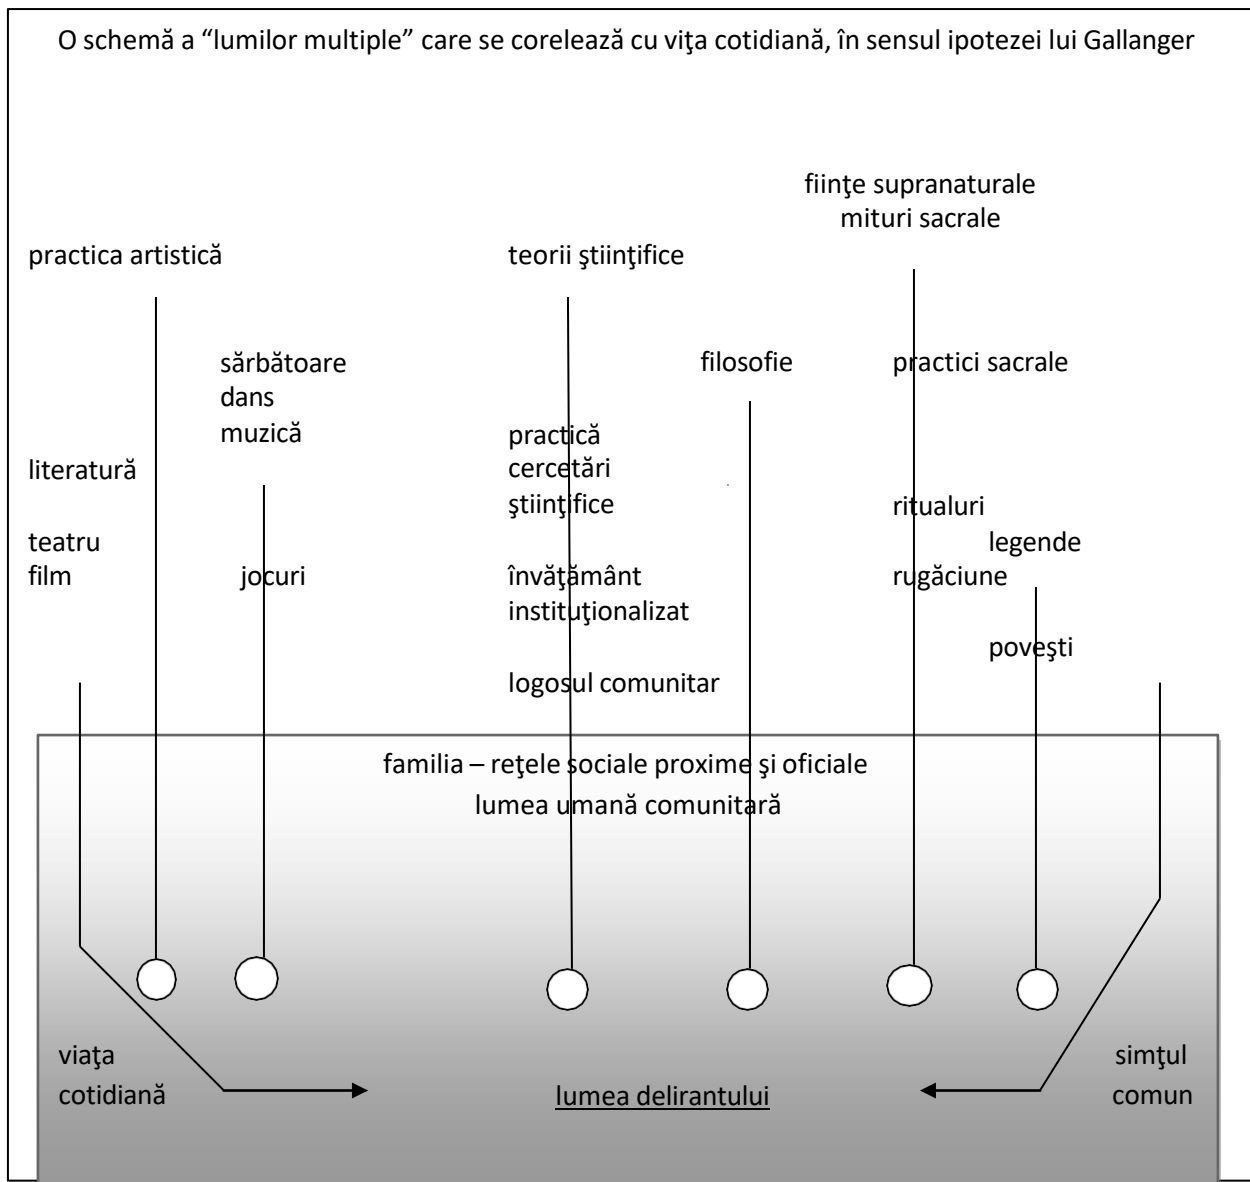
O schemă a “lumilor multiple” care se corelează cu viţa cotidiană, în sensul ipotezei lui Gallanger

fiinţe supranaturale
mituri sacrale

practica artistică

teorii ştiinţifice

sărbătoare
dans
muzică

filosofie

practici sacrale

literatură

practică
cercetări
ştiinţifice

ritualuri

teatru
film

jocuri

învăţământ
instituţionalizat

legende
rugăciune

poveşti

logosul comunitar

familia – reţele sociale proxime şi oficiale
lumea umană comunitară

viaţa
cotidiană

lumea delirantului

simţul
comun